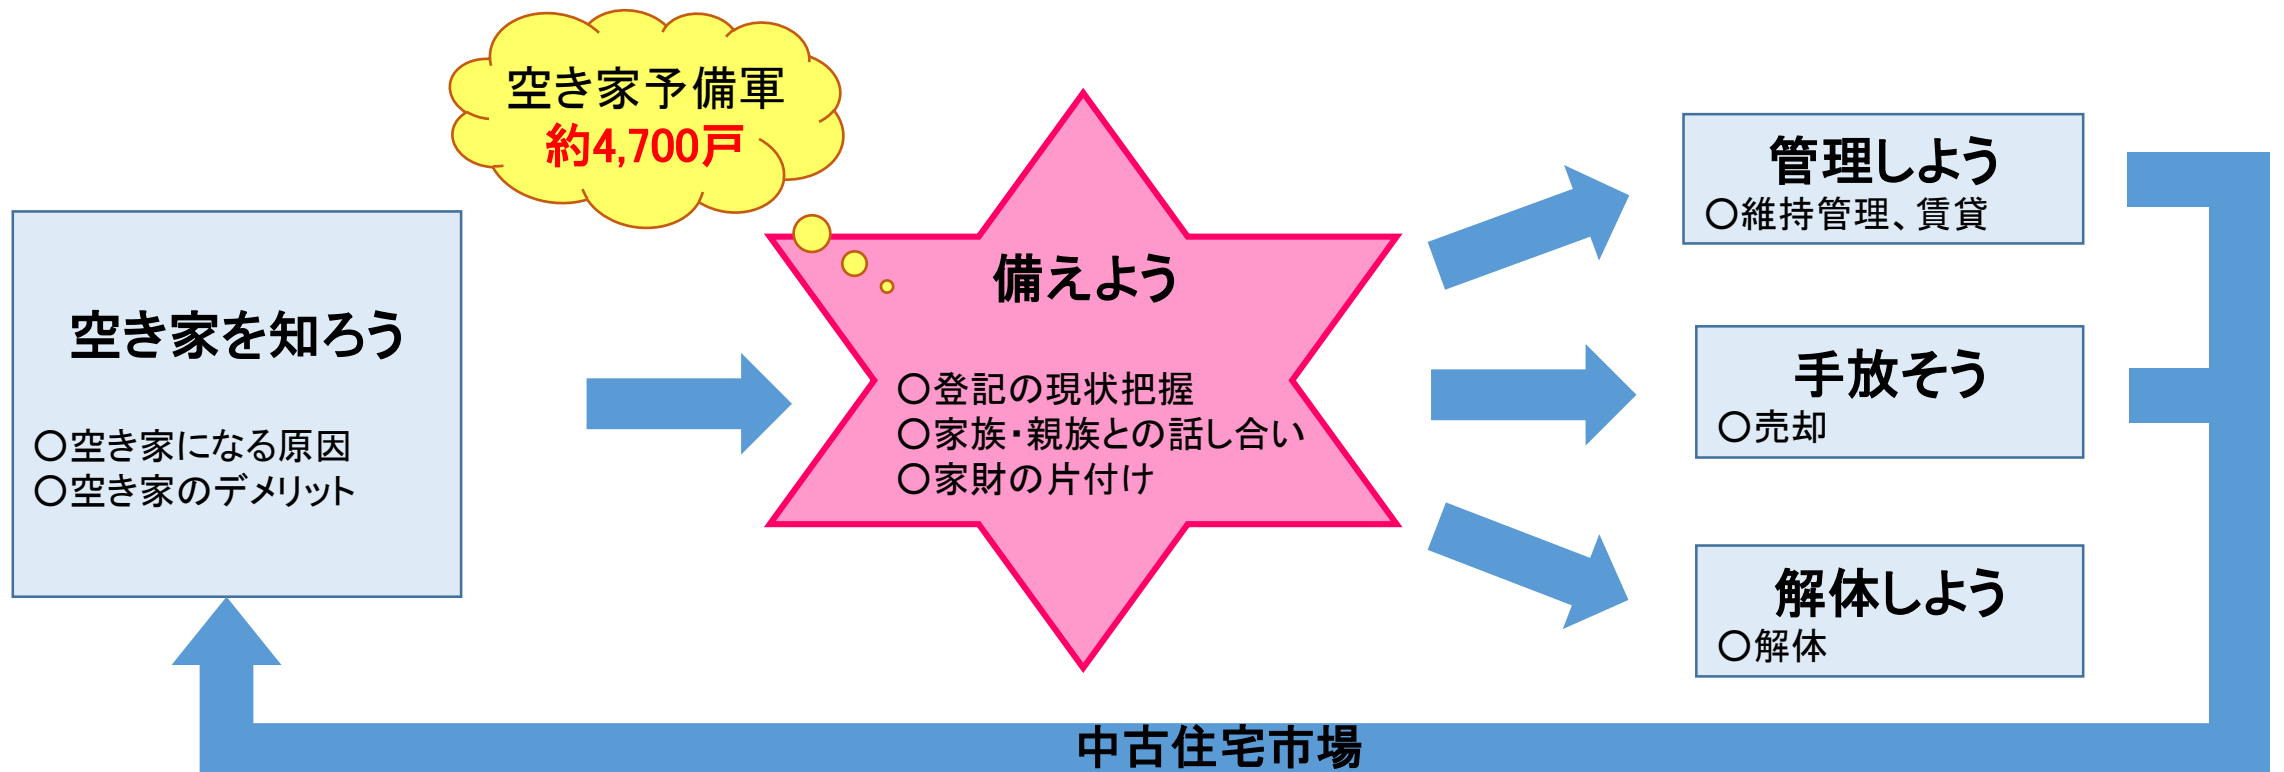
空き家予備軍
約4,700戸

空き家を知ろう

○空き家になる原因
○空き家のデメリット

備えよう

○登記の現状把握
○家族・親族との話し合い
○家財の片付け

管理しよう
○維持管理、賃貸

手放そう
○売却

解体しよう
○解体

中古住宅市場